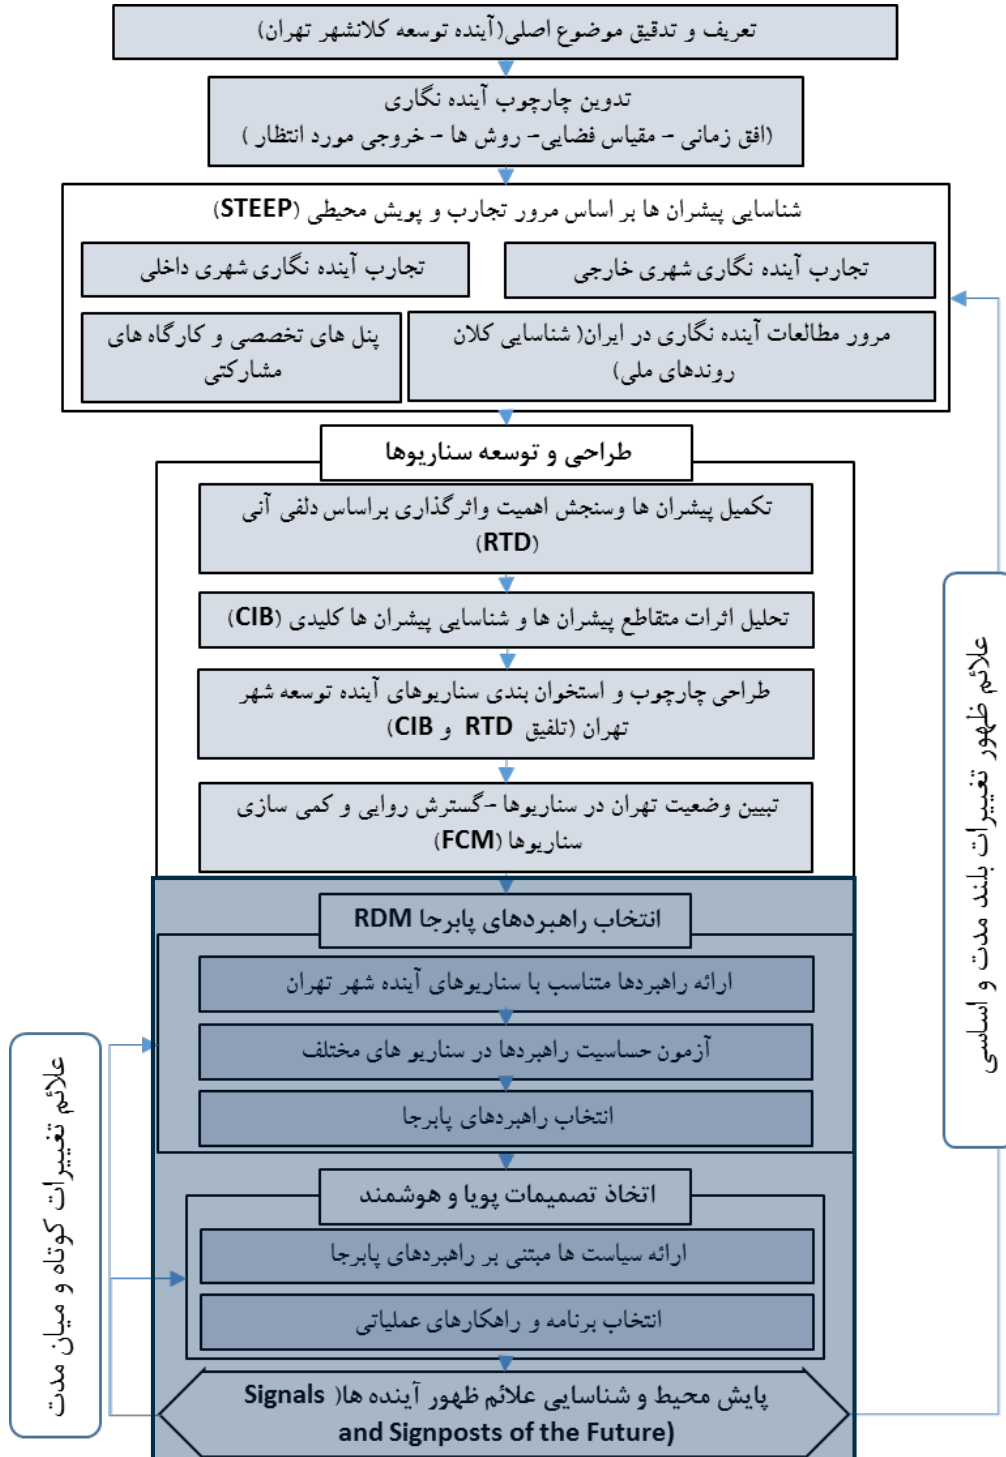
تعریف و تدقیق موضوع اصلی(آینده توسعه کلانشهر تهران)

تدوین چارچوب آینده نگاری
(افق زمانی – مقیاس فضایی- روش ها – خروجی مورد انتظار )

شناسایی پیشران ها بر اساس مرور تجارب و پویش محیطی (STEEP)

تجارب آینده نگاری شهری خارجی

تجارب آینده نگاری شهری داخلی

مرور مطالعات آینده نگاری در ایران( شناسایی کلان روندهای ملی)

پنل های تخصصی و کارگاه های مشارکتی

طراحی و توسعه سناریوها

تکمیل پیشران ها وسنجش اهمیت واثرگذاری براساس دلفی آنی (RTD)

تحلیل اثرات متقاطع پیشران ها و شناسایی پیشران ها کلیدی (CIB)

طراحی چارچوب و استخوان بندی سناریوهای آینده توسعه شهر تهران (تلفیق RTD و CIB)

تبیین وضعیت تهران در سناریوها –گسترش روایی و کمی سازی سناریوها (FCM)

انتخاب راهبردهای پابرجا RDM

ارائه راهبردها متناسب با سناریوهای آینده شهر تهران

آزمون حساسیت راهبردها در سناریو های مختلف

انتخاب راهبردهای پابرجا

اتخاذ تصمیمات پویا و هوشمند

ارائه سیاست ها مبتنی بر راهبردهای پابرجا

انتخاب برنامه و راهکارهای عملیاتی

پایش محیط و شناسایی علائم ظهور آینده ها( Signals and Signposts of the Future)

علائم ظهور تغییرات بلند مدت و اساسی

علائم تغییرات کوتاه و میان مدت